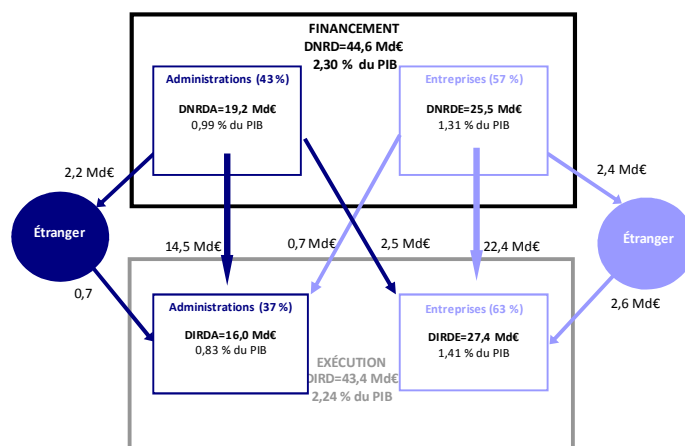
FINANCEMENT
DNRD=44,6 Md€
2,30 % du PIB

Administrations (43 %)
DNRDA=19,2 Md€
0,99 % du PIB

Entreprises (57 %)
DNRDE=25,5 Md€
1,31 % du PIB

2,2 Md€

2,4 Md€

Étranger

Étranger

14,5 Md€

0,7 Md€

2,5 Md€

22,4 Md€

0,7

2,6 Md€

Administrations (37 %)
DIRDA=16,0 Md€
0,83 % du PIB

Entreprises (63 %)
DIRDE=27,4 Md€
1,41 % du PIB

EXÉCUTION
DIRD=43,4 Md€
2,24 % du PIB